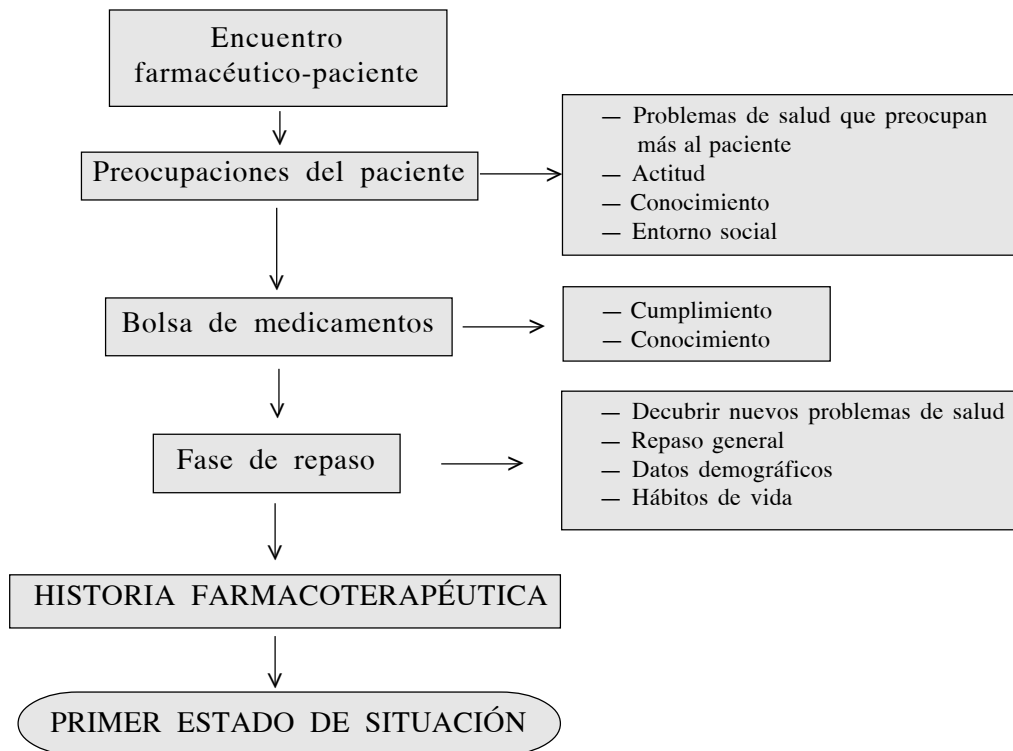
Encuentro farmacéutico-paciente

Preocupaciones del paciente

— Problemas de salud que preocupan más al paciente
— Actitud
— Conocimiento
— Entorno social

Bolsa de medicamentos

— Cumplimiento
— Conocimiento

Fase de repaso

— Decubrir nuevos problemas de salud
— Repaso general
— Datos demográficos
— Hábitos de vida

HISTORIA FARMACOTERAPÉUTICA

PRIMER ESTADO DE SITUACIÓN